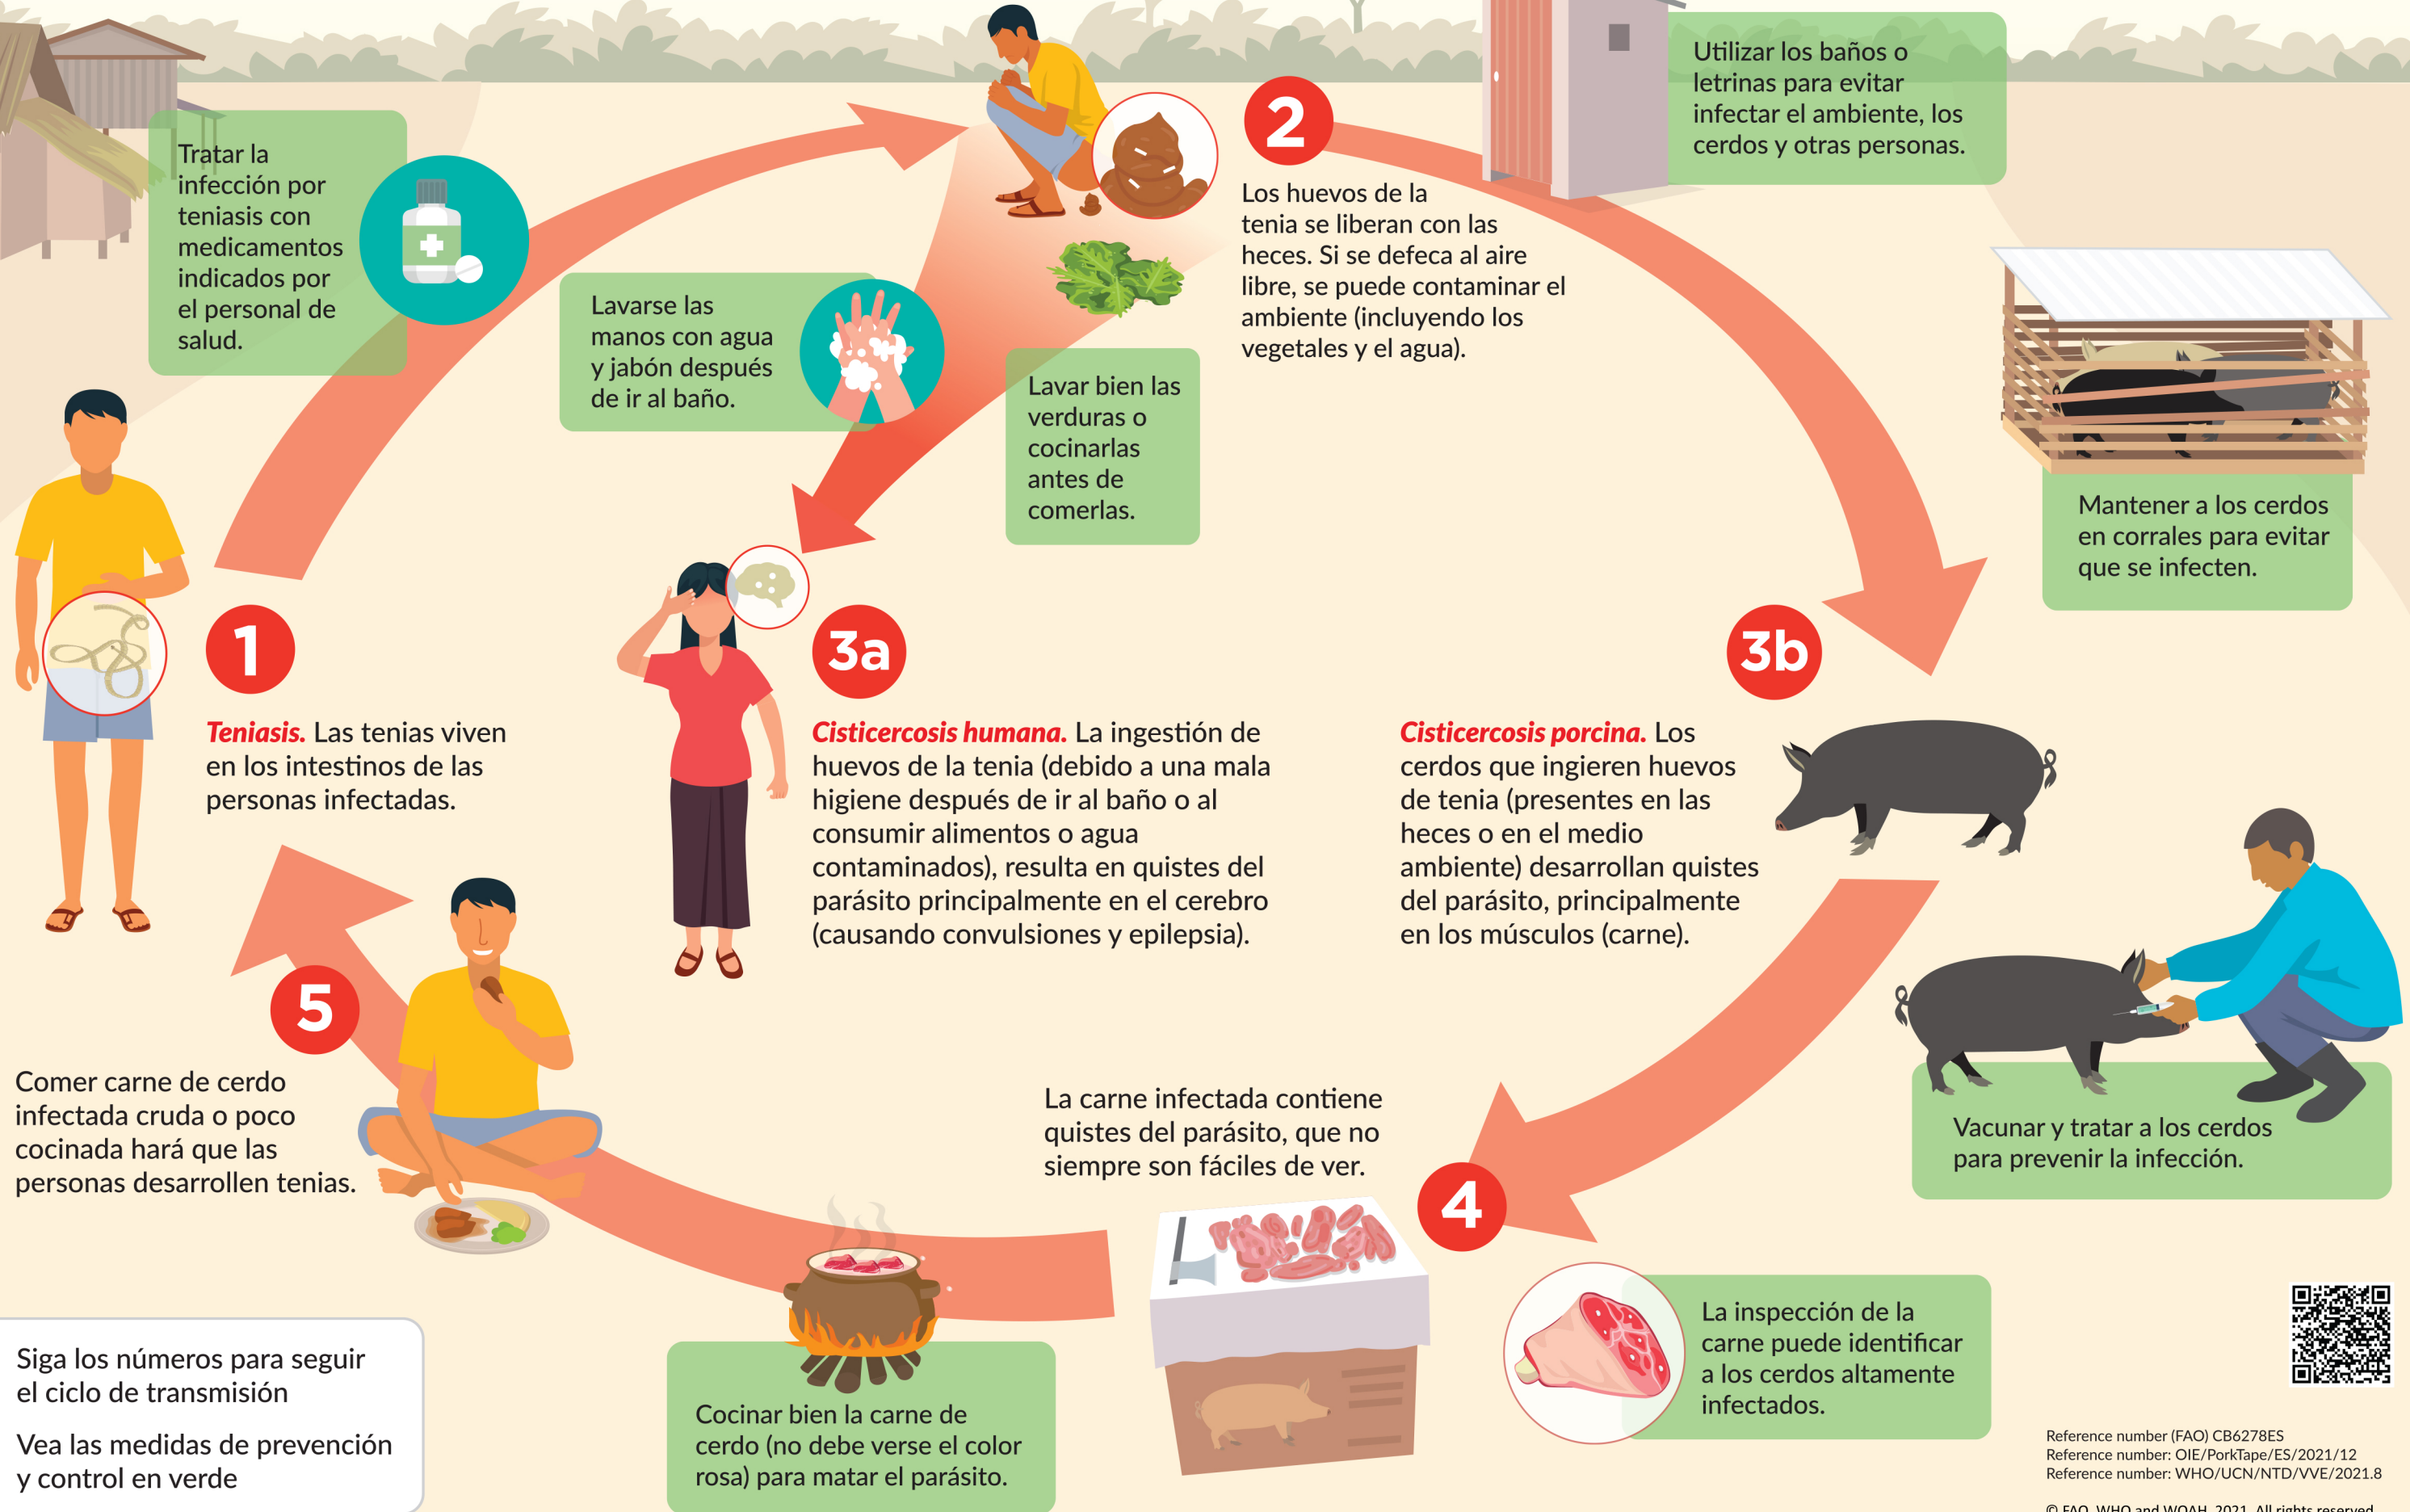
Tratar la infección por teniasis con medicamentos indicados por el personal de salud.

Lavarse las manos con agua y jabón después de ir al baño.

Lavar bien las verduras o cocinarlas antes de comerlas.

2

Los huevos de la tenia se liberan con las heces. Si se defeca al aire libre, se puede contaminar el ambiente (incluyendo los vegetales y el agua).

Utilizar los baños o letrinas para evitar infectar el ambiente, los cerdos y otras personas.

Mantener a los cerdos en corrales para evitar que se infecten.

1

Teniasis. Las tenias viven en los intestinos de las personas infectadas.

3a

Cisticercosis humana. La ingestión de huevos de la tenia (debido a una mala higiene después de ir al baño o al consumir alimentos o agua contaminados), resulta en quistes del parásito principalmente en el cerebro (causando convulsiones y epilepsia).

3b

Cisticercosis porcina. Los cerdos que ingieren huevos de tenia (presentes en las heces o en el medio ambiente) desarrollan quistes del parásito, principalmente en los músculos (carne).

5

Comer carne de cerdo infectada cruda o poco cocinada hará que las personas desarrollen tenias.

La carne infectada contiene quistes del parásito, que no siempre son fáciles de ver.

4

Vacunar y tratar a los cerdos para prevenir la infección.

La inspección de la carne puede identificar a los cerdos altamente infectados.

Cocinar bien la carne de cerdo (no debe verse el color rosa) para matar el parásito.

Siga los números para seguir el ciclo de transmisión

Vea las medidas de prevención y control en verde

Reference number (FAO) CB6278ES
Reference number: OIE/PorkTape/ES/2021/12
Reference number: WHO/UCN/NTD/VVE/2021.8

© FAO, WHO and WOAH, 2021. All rights reserved